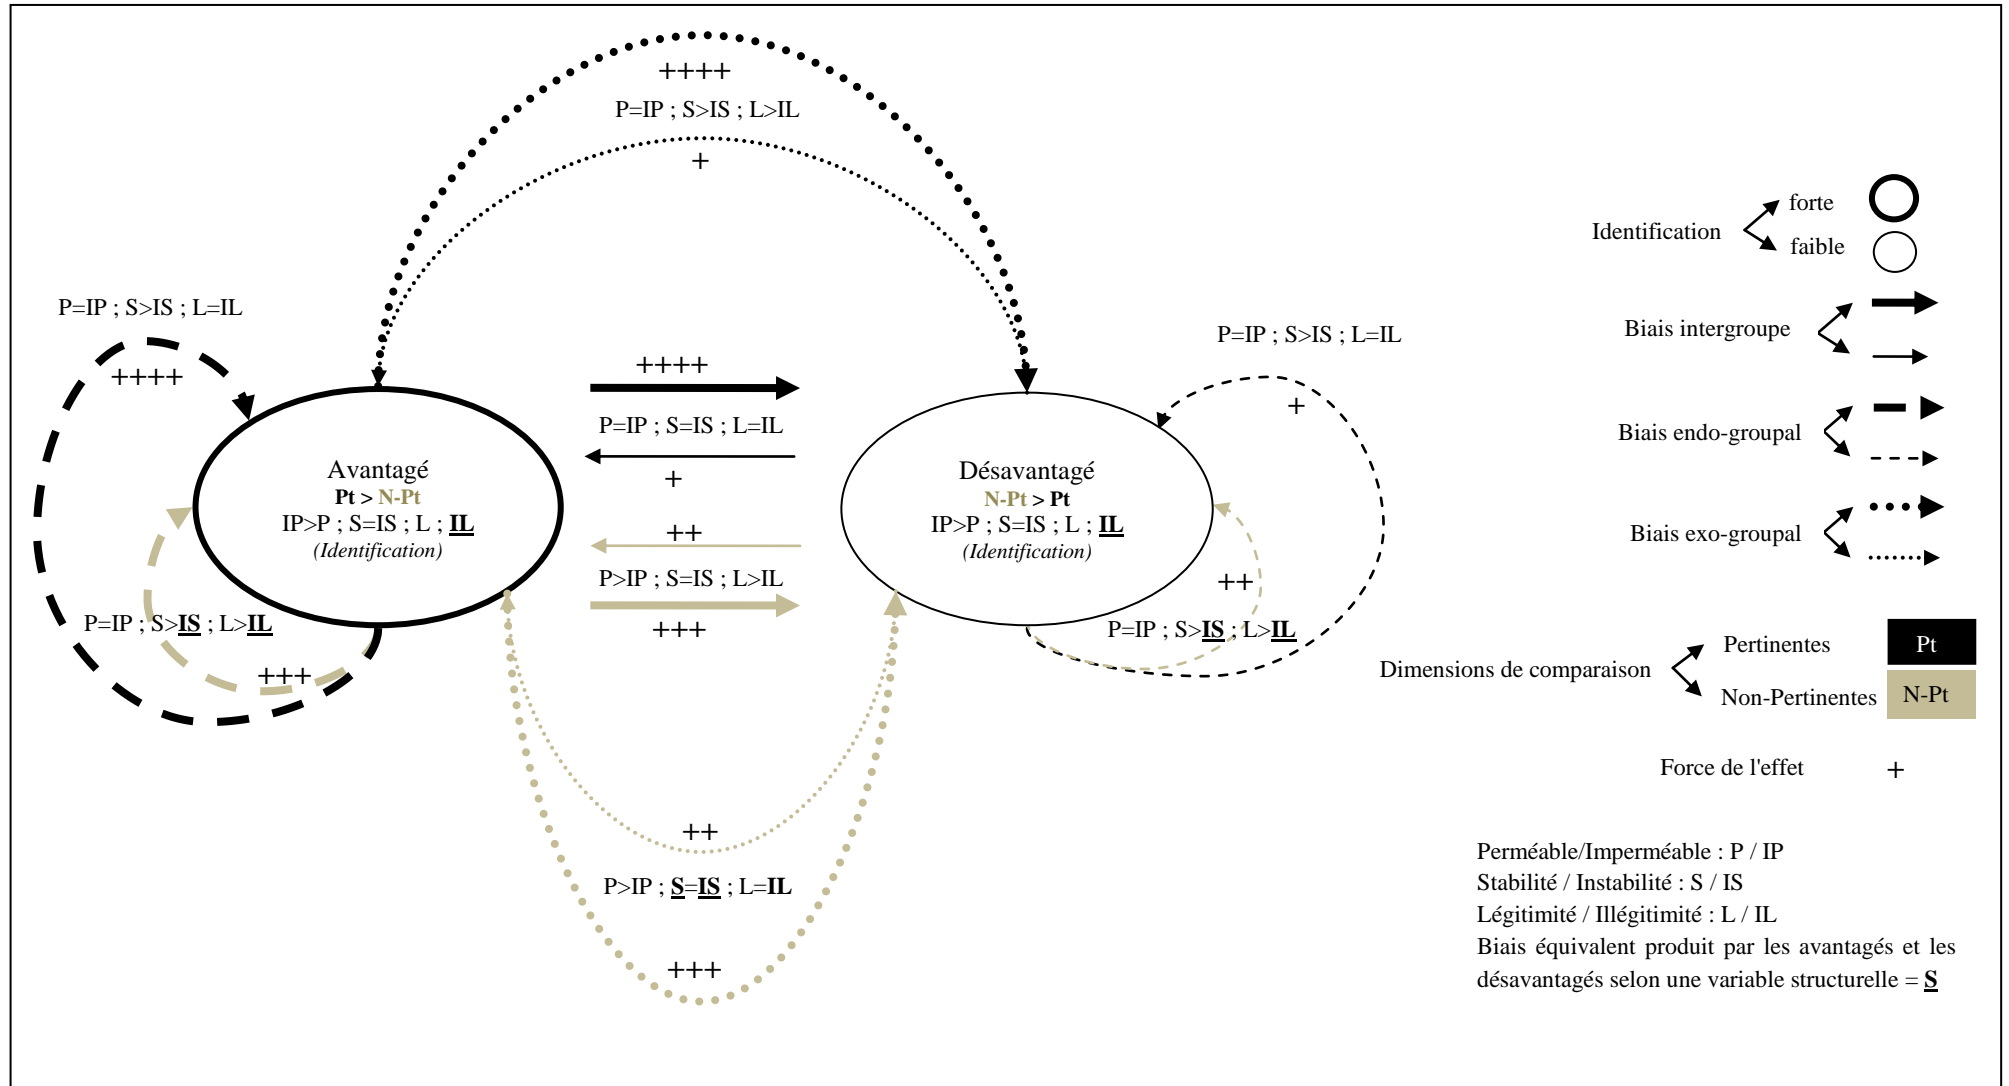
++++
P=IP ; S>IS ; L>IL
+

P=IP ; S>IS ; L=IL
++++

++++
P=IP ; S=IS ; L=IL
+

P=IP ; S>IS ; L=IL
+

Avantagé
**Pt** > **N-Pt**
IP>P ; S=IS ; L ; **IL**
*(Identification)*

Désavantagé
**N-Pt** > **Pt**
IP>P ; S=IS ; L ; **IL**
*(Identification)*

++
P>IP ; S=IS ; L>IL
+++

P=IP ; S>**IS** ; L>**IL**
+++

++
P=IP ; S>**IS** ; L>**IL**

++
P>IP ; **S**=**IS** ; L=**IL**
+++

Identification
forte
faible

Biais intergroupe

Biais endo-groupal

Biais exo-groupal

Dimensions de comparaison
Pertinentes
Pt
Non-Pertinentes
N-Pt

Force de l'effet +

Perméable/Imperméable : P / IP
Stabilité / Instabilité : S / IS
Légitimité / Illégitimité : L / IL
Biais équivalent produit par les avantagés et les désavantagés selon une variable structurelle = **S**